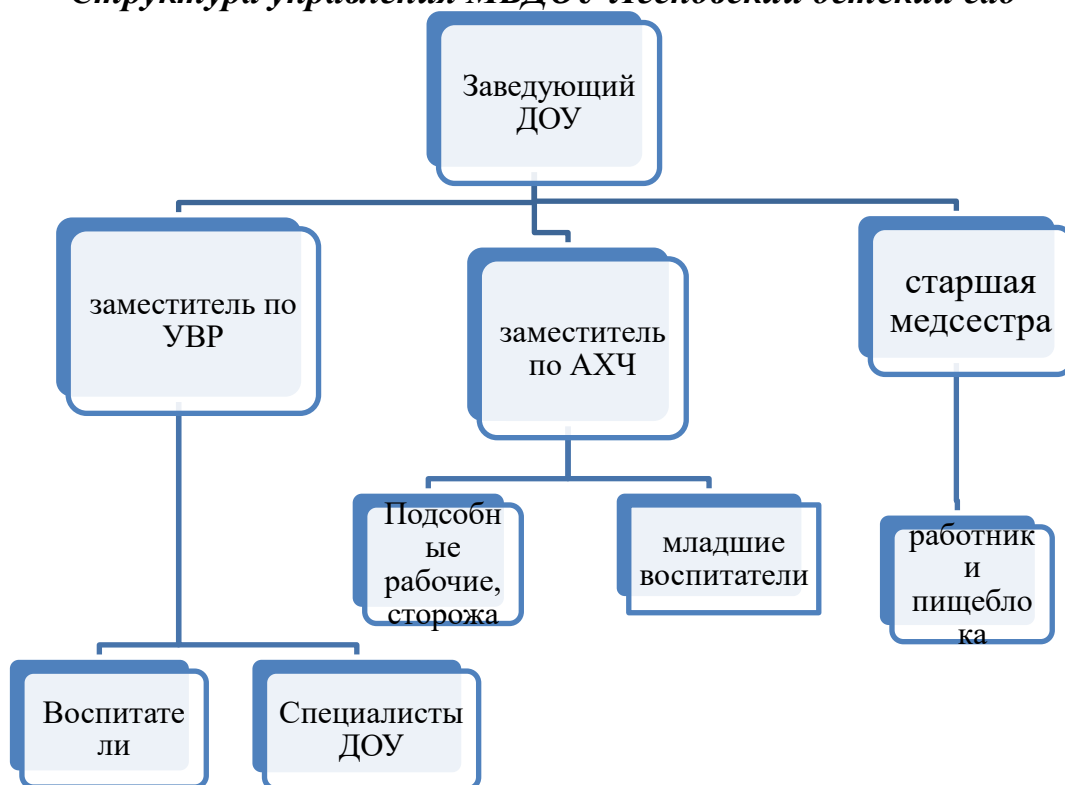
Структура управления МБДОУ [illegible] детский сад

Заведующий ДОУ

заместитель по УВР

заместитель по АХЧ

старшая медсестра

Подсобные рабочие, сторожа

младшие воспитатели

работники пищеблока

Воспитатели

Специалисты ДОУ